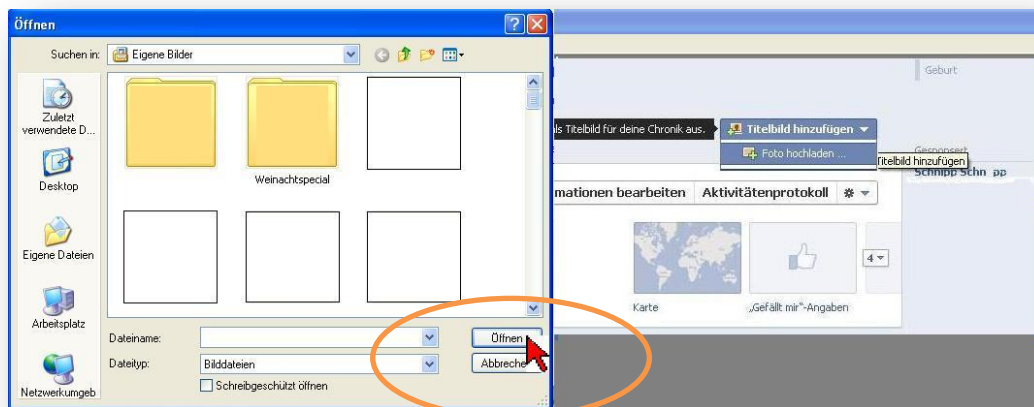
Öffnen

Suchen in: Eigene Bilder

Zuletzt verwendete D...

Desktop

Eigene Dateien

Arbeitsplatz

Netzwerkumgeb

Weinachtspecial

Dateiname:

Dateityp: Bilddateien

Schreibgeschützt öffnen

Öffnen

Abbreche

Geburt

ls Titelbild für deine Chronik aus.

Titelbild hinzufügen

Foto hochladen ...

Titelbild hinzufügen

Gesponsert

Schnipp Schn pp

mationen bearbeiten

Aktivitätenprotokoll

4

Karte

„Gefällt mir"-Angaben